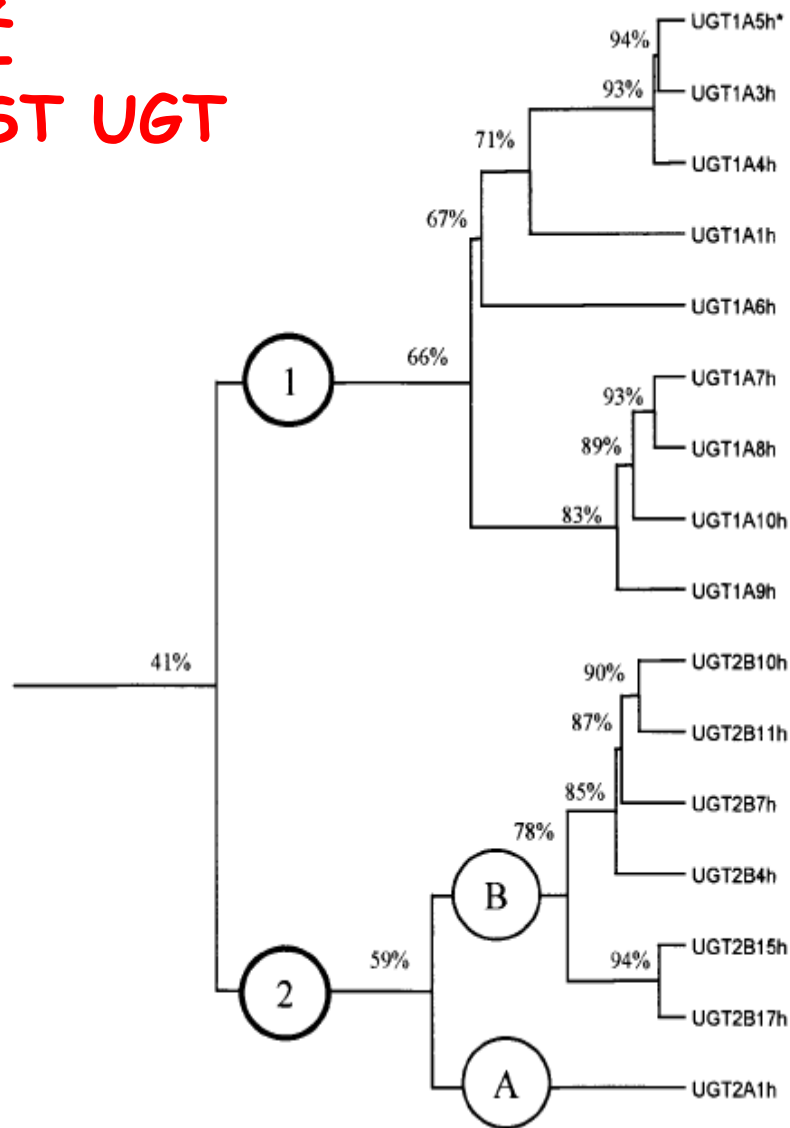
E
ST UGT

94% UGT1A5h*
93% UGT1A3h
71% UGT1A4h
67% UGT1A1h
UGT1A6h
66%
1
93% UGT1A7h
89% UGT1A8h
83% UGT1A10h
UGT1A9h
41%
90% UGT2B10h
87% UGT2B11h
85% UGT2B7h
78%
UGT2B4h
B
59% 94% UGT2B15h
2
UGT2B17h
A
UGT2A1h